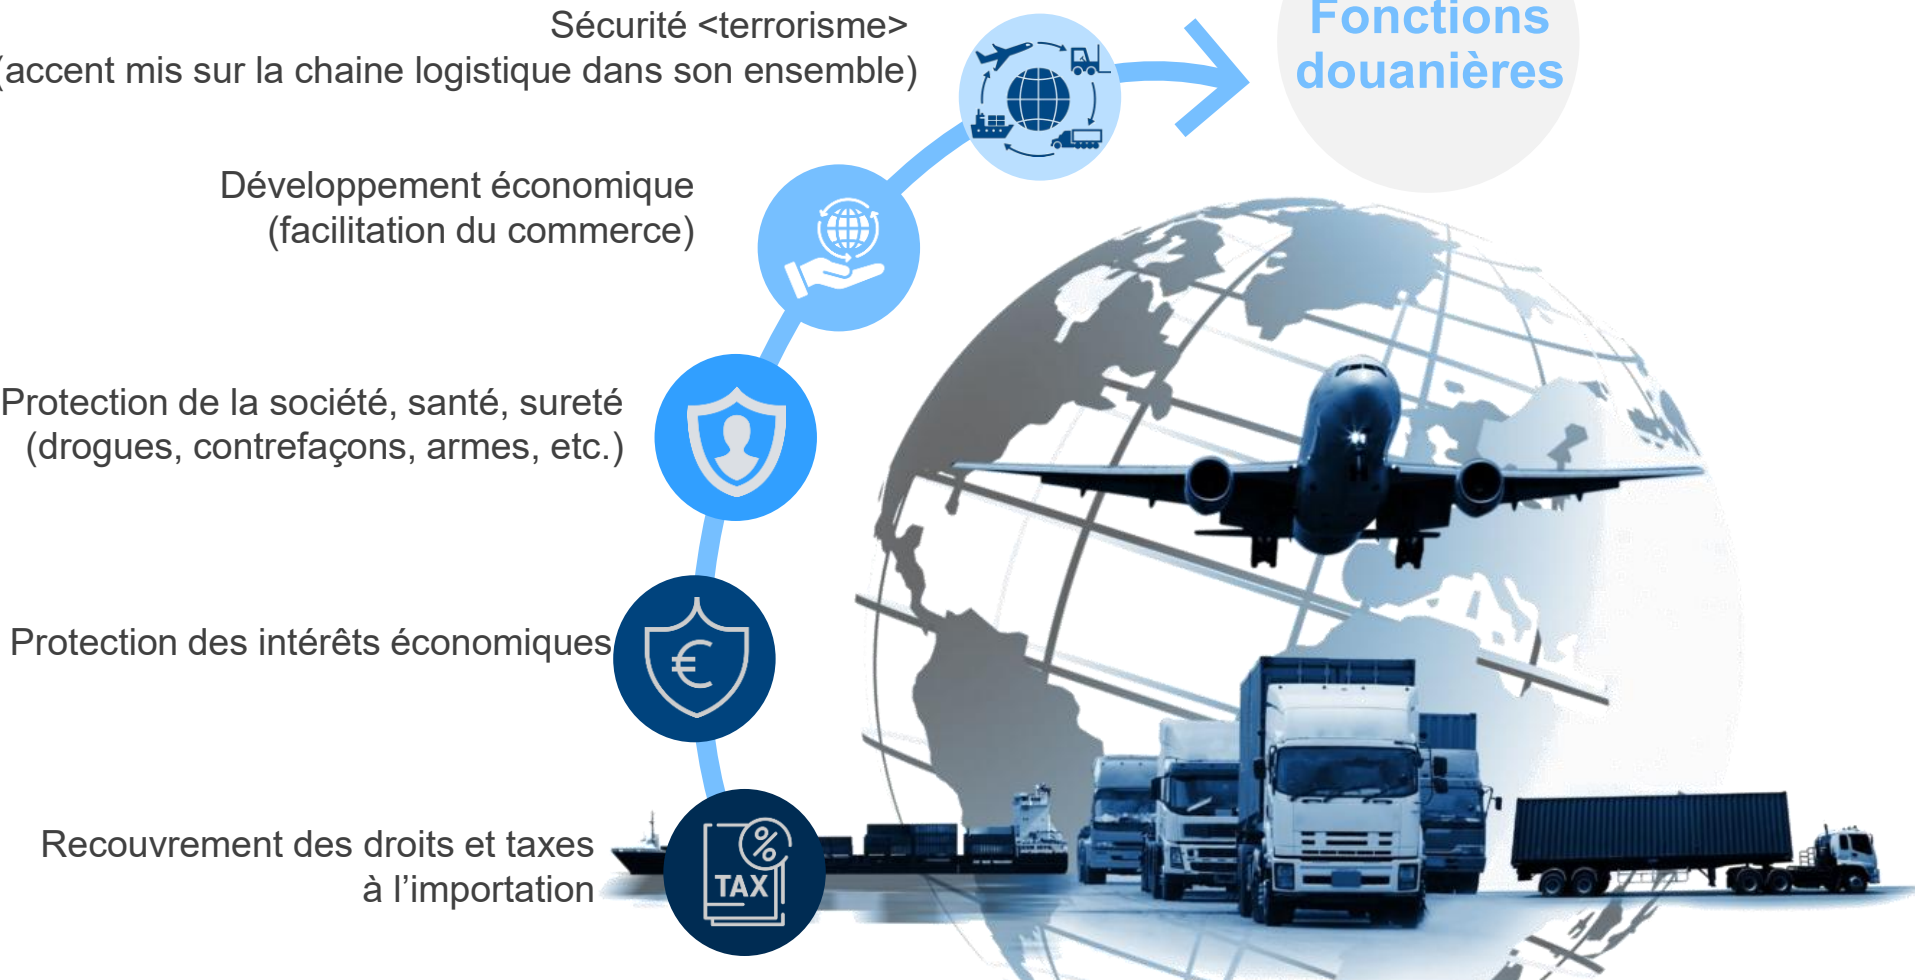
Fonctions douanières

Sécurité <terrorisme>
(accent mis sur la chaine logistique dans son ensemble)

Développement économique
(facilitation du commerce)

Protection de la société, santé, sureté
(drogues, contrefaçons, armes, etc.)

Protection des intérêts économiques

Recouvrement des droits et taxes
à l'importation

TAX